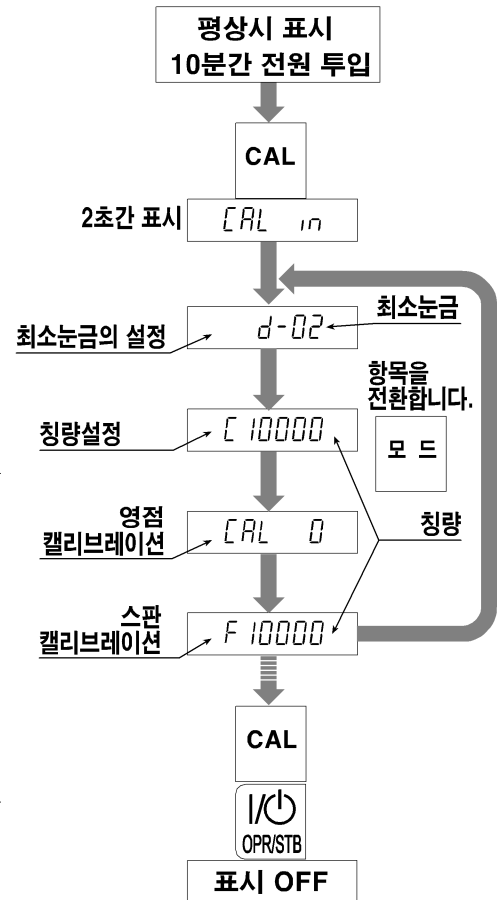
평상시 표시
10분간 전원 투입

CAL

2초간 표시 CAL in

최소눈금

최소눈금의 설정 d-02

항목을 전환합니다.

모 드

칭량설정 C 10000

영점 캘리브레이션 CAL 0

칭량

스판 캘리브레이션 F 10000

CAL

I/⏻
OPR/STB

표시 OFF